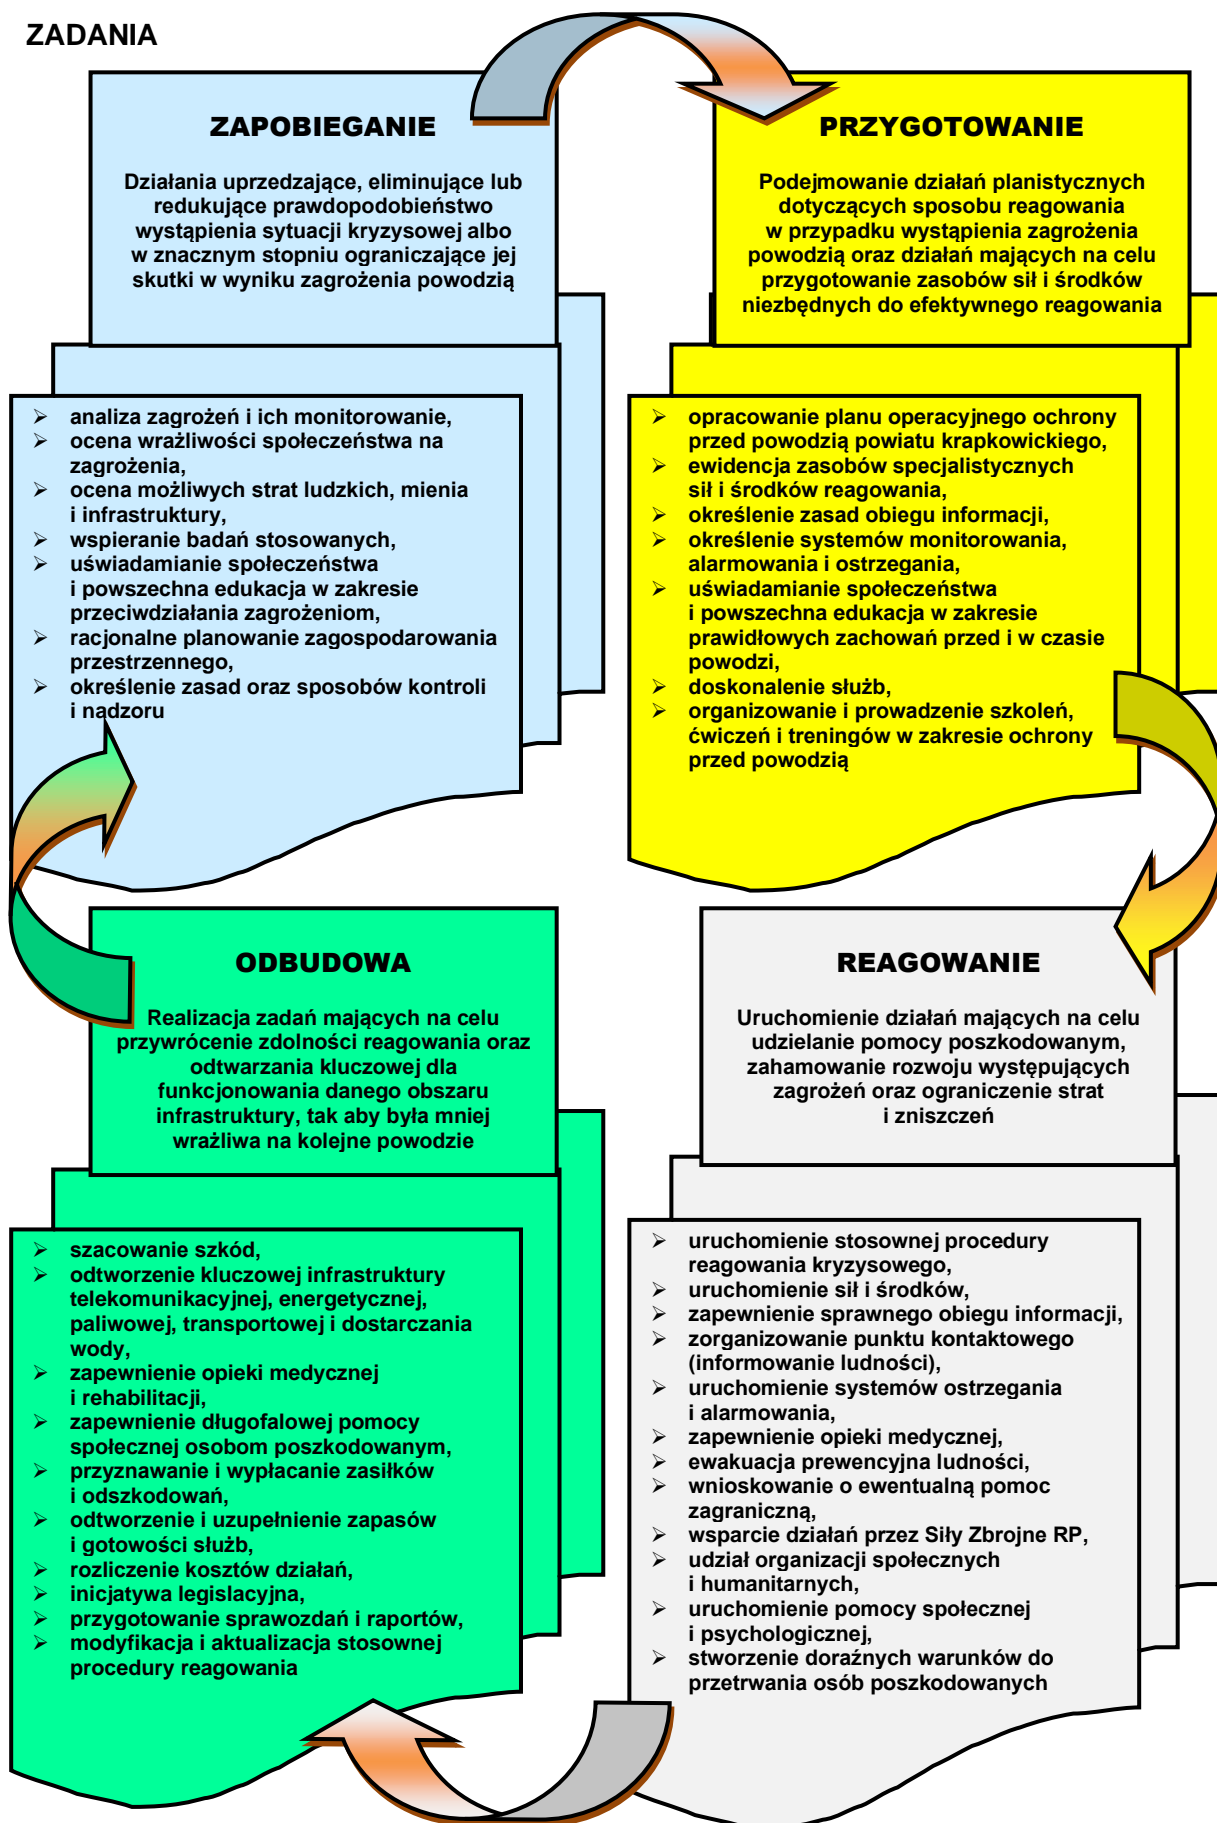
ZADANIA

ZAPOBIEGANIE

Działania uprzedzające, eliminujące lub redukujące prawdopodobieństwo wystąpienia sytuacji kryzysowej albo w znacznym stopniu ograniczające jej skutki w wyniku zagrożenia powodzią

- analiza zagrożeń i ich monitorowanie,
- ocena wrażliwości społeczeństwa na zagrożenia,
- ocena możliwych strat ludzkich, mienia i infrastruktury,
- wspieranie badań stosowanych,
- uświadamianie społeczeństwa i powszechna edukacja w zakresie przeciwdziałania zagrożeniom,
- racjonalne planowanie zagospodarowania przestrzennego,
- określenie zasad oraz sposobów kontroli i nadzoru

PRZYGOTOWANIE

Podejmowanie działań planistycznych dotyczących sposobu reagowania w przypadku wystąpienia zagrożenia powodzią oraz działań mających na celu przygotowanie zasobów sił i środków niezbędnych do efektywnego reagowania

- opracowanie planu operacyjnego ochrony przed powodzią powiatu krapkowickiego,
- ewidencja zasobów specjalistycznych sił i środków reagowania,
- określenie zasad obiegu informacji,
- określenie systemów monitorowania, alarmowania i ostrzegania,
- uświadamianie społeczeństwa i powszechna edukacja w zakresie prawidłowych zachowań przed i w czasie powodzi,
- doskonalenie służb,
- organizowanie i prowadzenie szkoleń, ćwiczeń i treningów w zakresie ochrony przed powodzią

ODBUDOWA

Realizacja zadań mających na celu przywrócenie zdolności reagowania oraz odtwarzania kluczowej dla funkcjonowania danego obszaru infrastruktury, tak aby była mniej wrażliwa na kolejne powodzie

- szacowanie szkód,
- odtworzenie kluczowej infrastruktury telekomunikacyjnej, energetycznej, paliwowej, transportowej i dostarczania wody,
- zapewnienie opieki medycznej i rehabilitacji,
- zapewnienie długofalowej pomocy społecznej osobom poszkodowanym,
- przyznawanie i wypłacanie zasiłków i odszkodowań,
- odtworzenie i uzupełnienie zapasów i gotowości służb,
- rozliczenie kosztów działań,
- inicjatywa legislacyjna,
- przygotowanie sprawozdań i raportów,
- modyfikacja i aktualizacja stosownej procedury reagowania

REAGOWANIE

Uruchomienie działań mających na celu udzielanie pomocy poszkodowanym, zahamowanie rozwoju występujących zagrożeń oraz ograniczenie strat i zniszczeń

- uruchomienie stosownej procedury reagowania kryzysowego,
- uruchomienie sił i środków,
- zapewnienie sprawnego obiegu informacji,
- zorganizowanie punktu kontaktowego (informowanie ludności),
- uruchomienie systemów ostrzegania i alarmowania,
- zapewnienie opieki medycznej,
- ewakuacja prewencyjna ludności,
- wnioskowanie o ewentualną pomoc zagraniczną,
- wsparcie działań przez Siły Zbrojne RP,
- udział organizacji społecznych i humanitarnych,
- uruchomienie pomocy społecznej i psychologicznej,
- stworzenie doraźnych warunków do przetrwania osób poszkodowanych